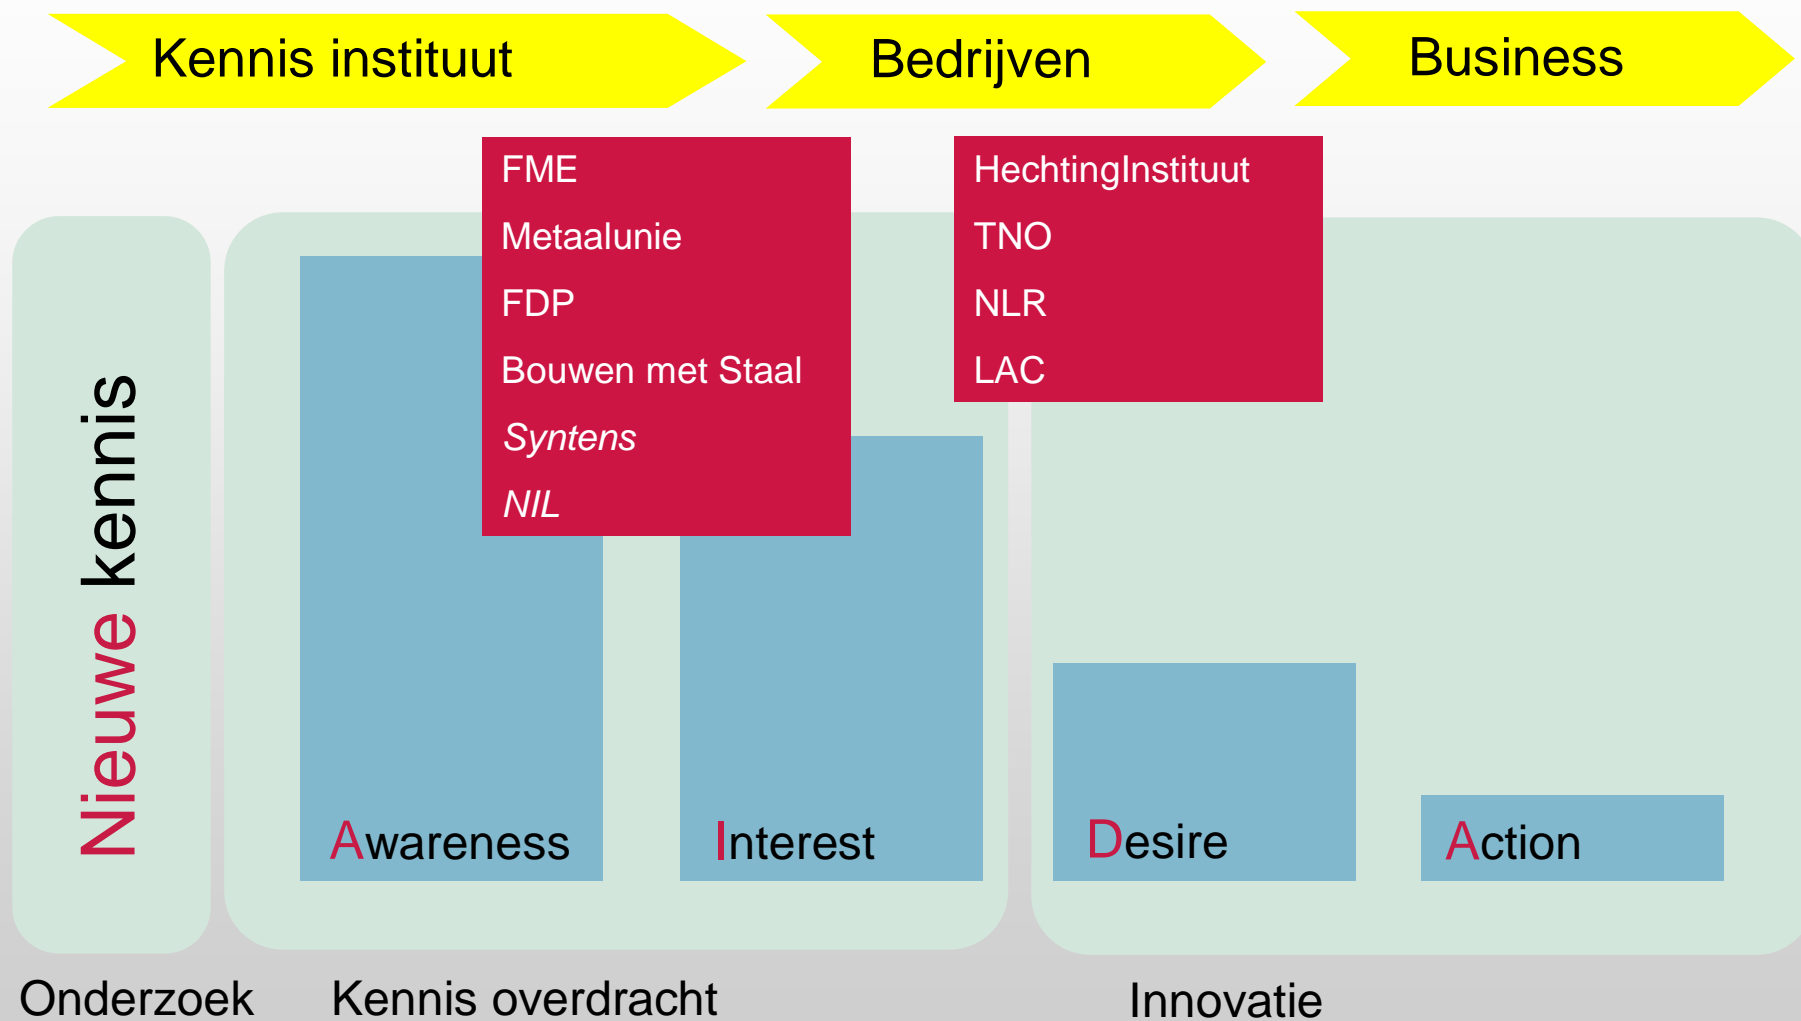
Kennis instituut

Bedrijven

Business

FME
Metaalunie
FDP
Bouwen met Staal
*Syntens*
*NIL*

HechtingInstituut
TNO
NLR
LAC

Nieuwe kennis

Awareness

Interest

Desire

Action

Onderzoek

Kennis overdracht

Innovatie